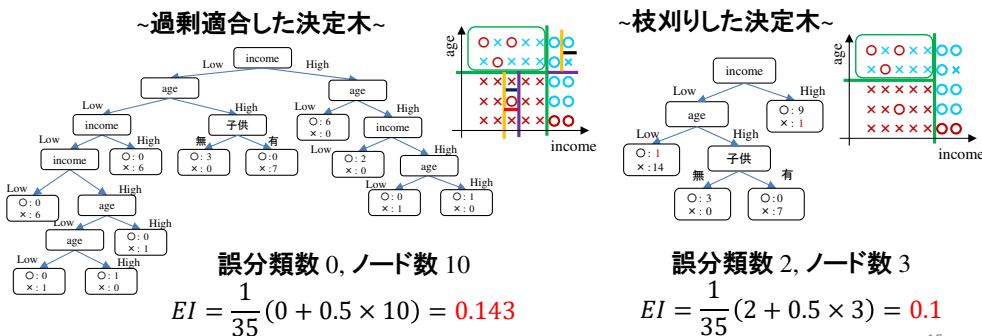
~過剰適合した決定木~

income
Low High
age age
Low High
income 子供
Low High
income ○ : 0 × : 6
Low High
○ : 0 × : 6 age
Low High
age ○ : 0 × : 1
Low High
○ : 0 × : 1 ○ : 1 × : 0
無 有
○ : 3 × : 0 ○ : 0 × : 7
Low High
○ : 6 × : 0 income
Low High
○ : 2 × : 0 age
Low High
○ : 0 × : 1 ○ : 1 × : 0

age
income

誤分類数 0, ノード数 10
$EI = \frac{1}{35}(0 + 0.5 \times 10) = 0.143$

~枝刈りした決定木~

income
Low High
age ○ : 9 × : 1
Low High
○ : 1 × : 14 子供
無 有
○ : 3 × : 0 ○ : 0 × : 7

age
income

誤分類数 2, ノード数 3
$EI = \frac{1}{35}(2 + 0.5 \times 3) = 0.1$